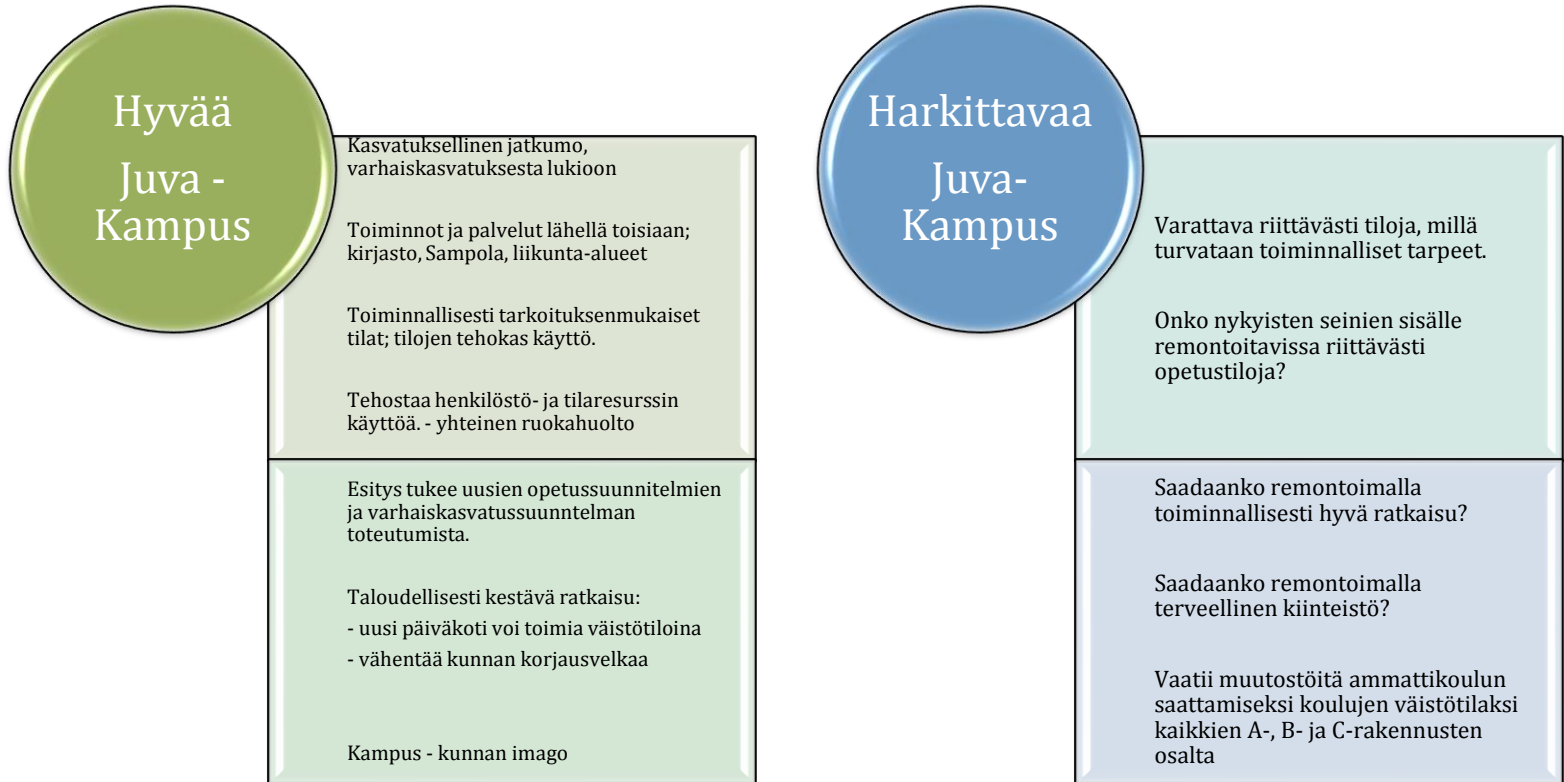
Hyvää

Juva - Kampus

Kasvatuksellinen jatkumo, varhaiskasvatuksesta lukioon

Toiminnot ja palvelut lähellä toisiaan; kirjasto, Sampola, liikunta-alueet

Toiminnallisesti tarkoituksenmukaiset tilat; tilojen tehokas käyttö.

Tehostaa henkilöstö- ja tilaresurssin käyttöä. - yhteinen ruokahuolto

Esitys tukee uusien opetussuunnitelmien ja varhaiskasvatussuunntelman toteutumista.

Taloudellisesti kestävä ratkaisu:

- uusi päiväkoti voi toimia väistötiloina

- vähentää kunnan korjausvelkaa

Kampus - kunnan imago

Harkittavaa

Juva-Kampus

Varattava riittävästi tiloja, millä turvataan toiminnalliset tarpeet.

Onko nykyisten seinien sisälle remontoitavissa riittävästi opetustiloja?

Saadaanko remontoimalla toiminnallisesti hyvä ratkaisu?

Saadaanko remontoimalla terveellinen kiinteistö?

Vaatii muutostöitä ammattikoulun saattamiseksi koulujen väistötilaksi kaikkien A-, B- ja C-rakennusten osalta